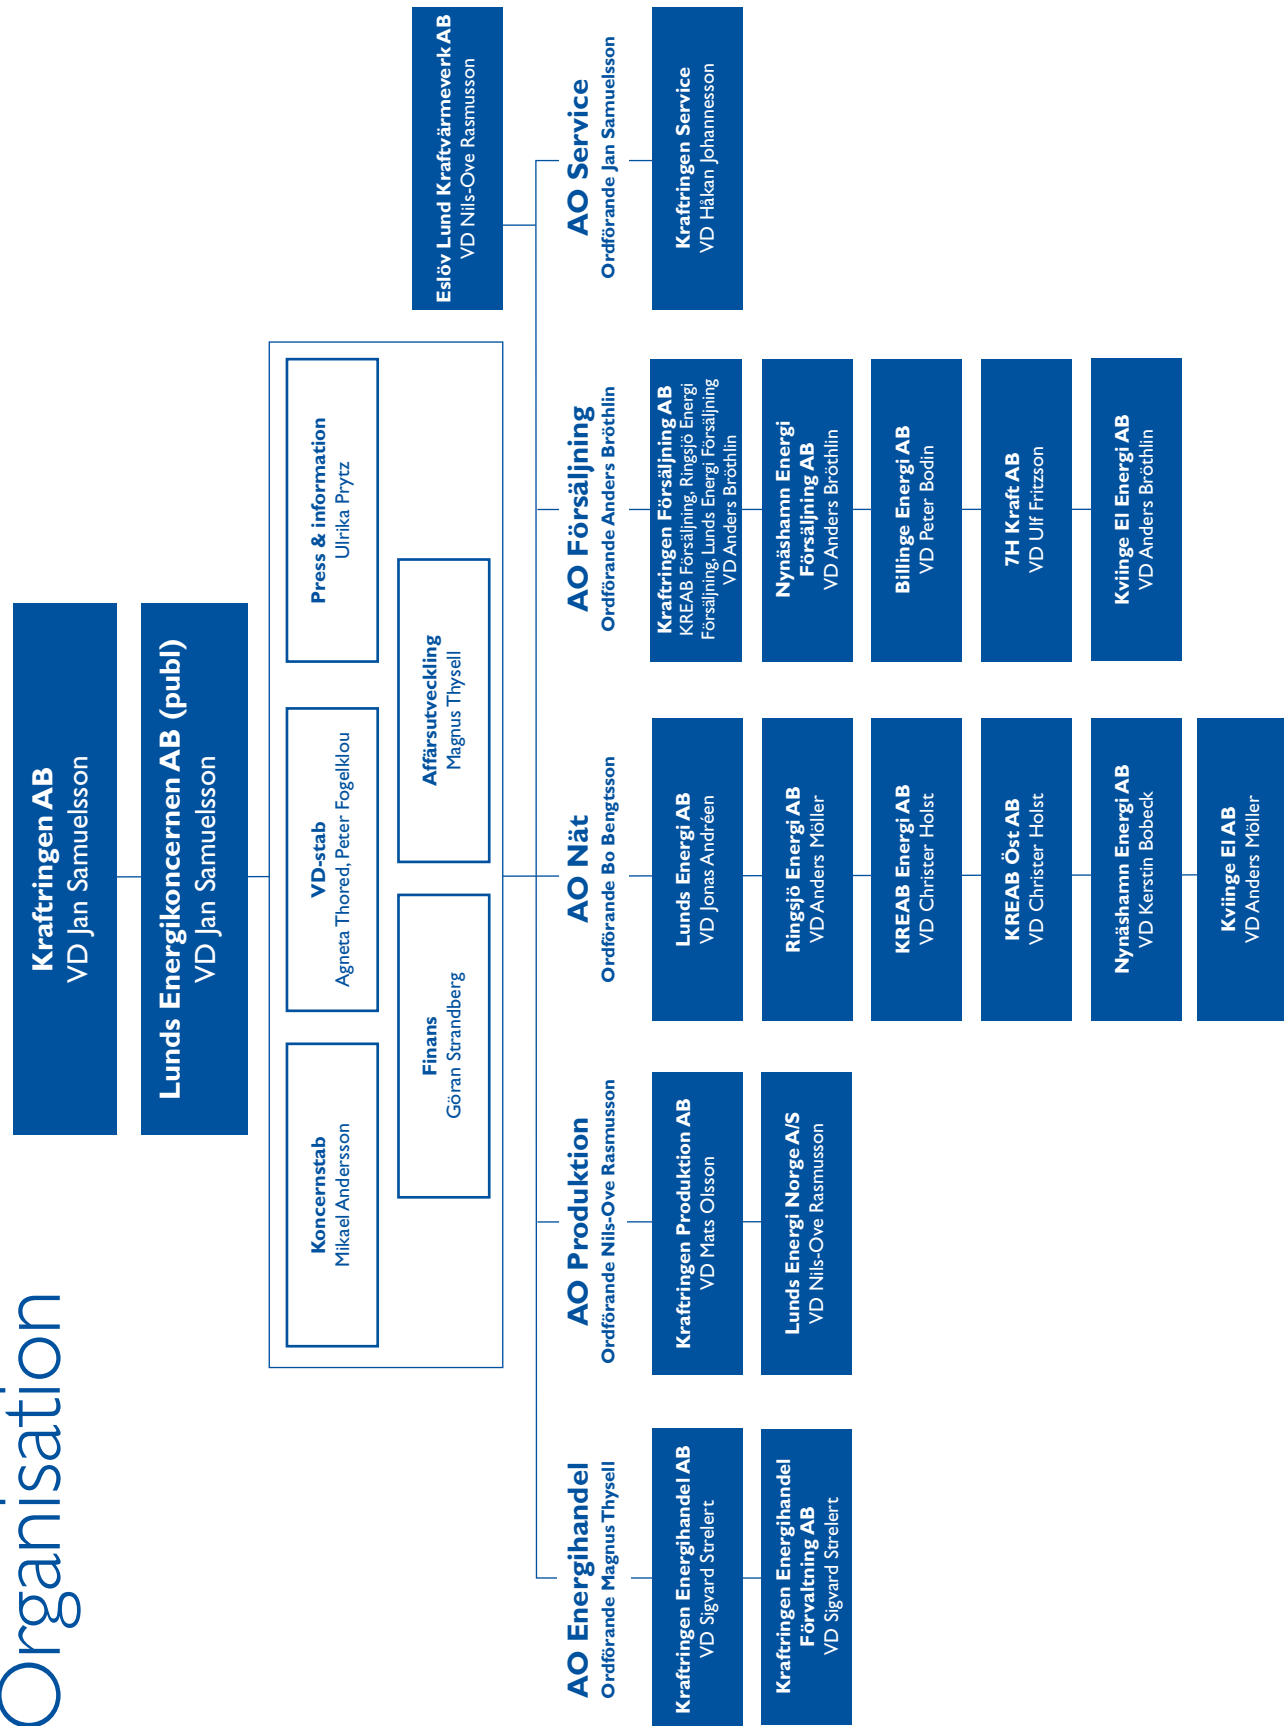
Organisation

Kraftringen AB
VD Jan Samuelsson

Lunds Energikoncernen AB (publ)
VD Jan Samuelsson

Koncernstab
Mikael Andersson

VD-stab
Agneta Thored, Peter Fogelklou

Press & information
Ulrika Prytz

Finans
Göran Strandberg

Affärsutveckling
Magnus Thysell

Eslöv Lund Kraftvärmeverk AB
VD Nils-Ove Rasmusson

AO Energihandel
Ordförande Magnus Thysell

Kraftringen Energihandel AB
VD Sigvard Strelert

Kraftringen Energihandel Förvaltning AB
VD Sigvard Strelert

AO Produktion
Ordförande Nils-Ove Rasmusson

Kraftringen Produktion AB
VD Mats Olsson

Lunds Energi Norge A/S
VD Nils-Ove Rasmusson

AO Nät
Ordförande Bo Bengtsson

Lunds Energi AB
VD Jonas Andréen

Ringsjö Energi AB
VD Anders Möller

KREAB Energi AB
VD Christer Holst

KREAB Öst AB
VD Christer Holst

Nynäshamn Energi AB
VD Kerstin Bobeck

Kviinge El AB
VD Anders Möller

AO Försäljning
Ordförande Anders Bröthlin

Kraftringen Försäljning AB
KREAB Försäljning, Ringsjö Energi Försäljning, Lunds Energi Försäljning
VD Anders Bröthlin

Nynäshamn Energi Försäljning AB
VD Anders Bröthlin

Billinge Energi AB
VD Peter Bodin

7H Kraft AB
VD Ulf Fritzson

Kviinge El Energi AB
VD Anders Bröthlin

AO Service
Ordförande Jan Samuelsson

Kraftringen Service
VD Håkan Johannesson